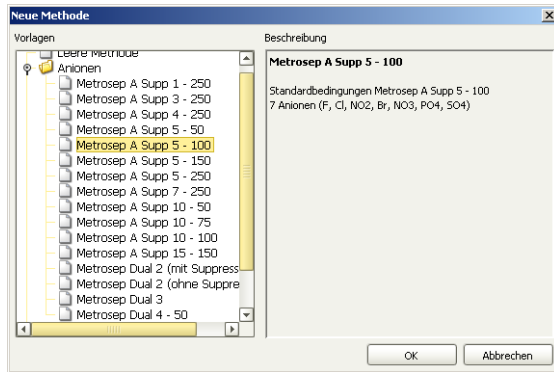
Neue Methode

Vorlagen

Leere Methode
Anionen
Metrosep A Supp 1 - 250
Metrosep A Supp 3 - 250
Metrosep A Supp 4 - 250
Metrosep A Supp 5 - 50
Metrosep A Supp 5 - 100
Metrosep A Supp 5 - 150
Metrosep A Supp 5 - 250
Metrosep A Supp 7 - 250
Metrosep A Supp 10 - 50
Metrosep A Supp 10 - 75
Metrosep A Supp 10 - 100
Metrosep A Supp 15 - 150
Metrosep Dual 2 (mit Suppress
Metrosep Dual 2 (ohne Suppre
Metrosep Dual 3
Metrosep Dual 4 - 50

Beschreibung

Metrosep A Supp 5 - 100

Standardbedingungen Metrosep A Supp 5 - 100
7 Anionen (F, Cl, NO2, Br, NO3, PO4, SO4)

OK
Abbrechen